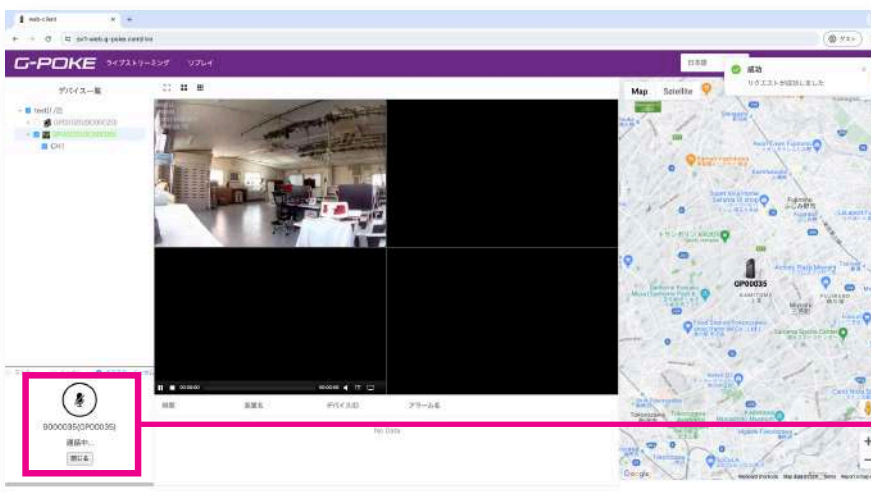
web-client

G-POKE ライブストリーミング リプレイ

日本語

成功
リクエストが成功しました

デバイス一覧

test01(2)

CH1

Map Satellite

GP00035

B000035(GP00035)
通話中...
閉じる

時間 装置名 デバイスID アラーム名

No Data

Google